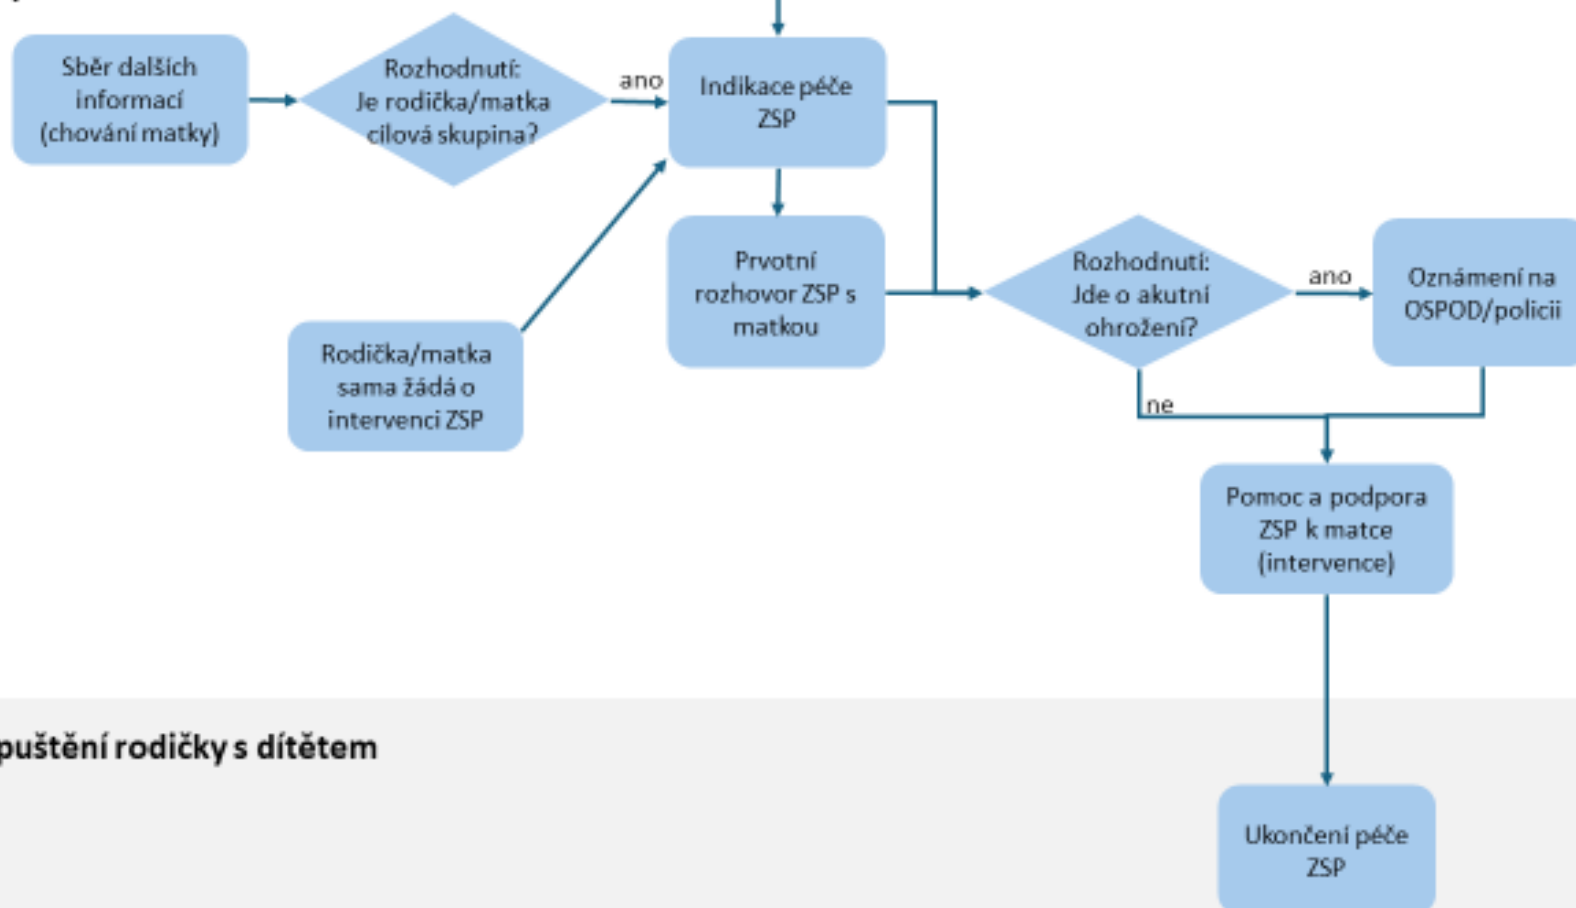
Sběr dalších informací (chování matky)

Rozhodnutí: Je rodička/matka cílová skupina?

ano

Indikace péče ZSP

Prvotní rozhovor ZSP s matkou

Rodička/matka sama žádá o intervenci ZSP

Rozhodnutí: Jde o akutní ohrožení?

ano

Oznámení na OSPOD/policii

ne

Pomoc a podpora ZSP k matce (intervence)

puštění rodičky s dítětem

Ukončení péče ZSP